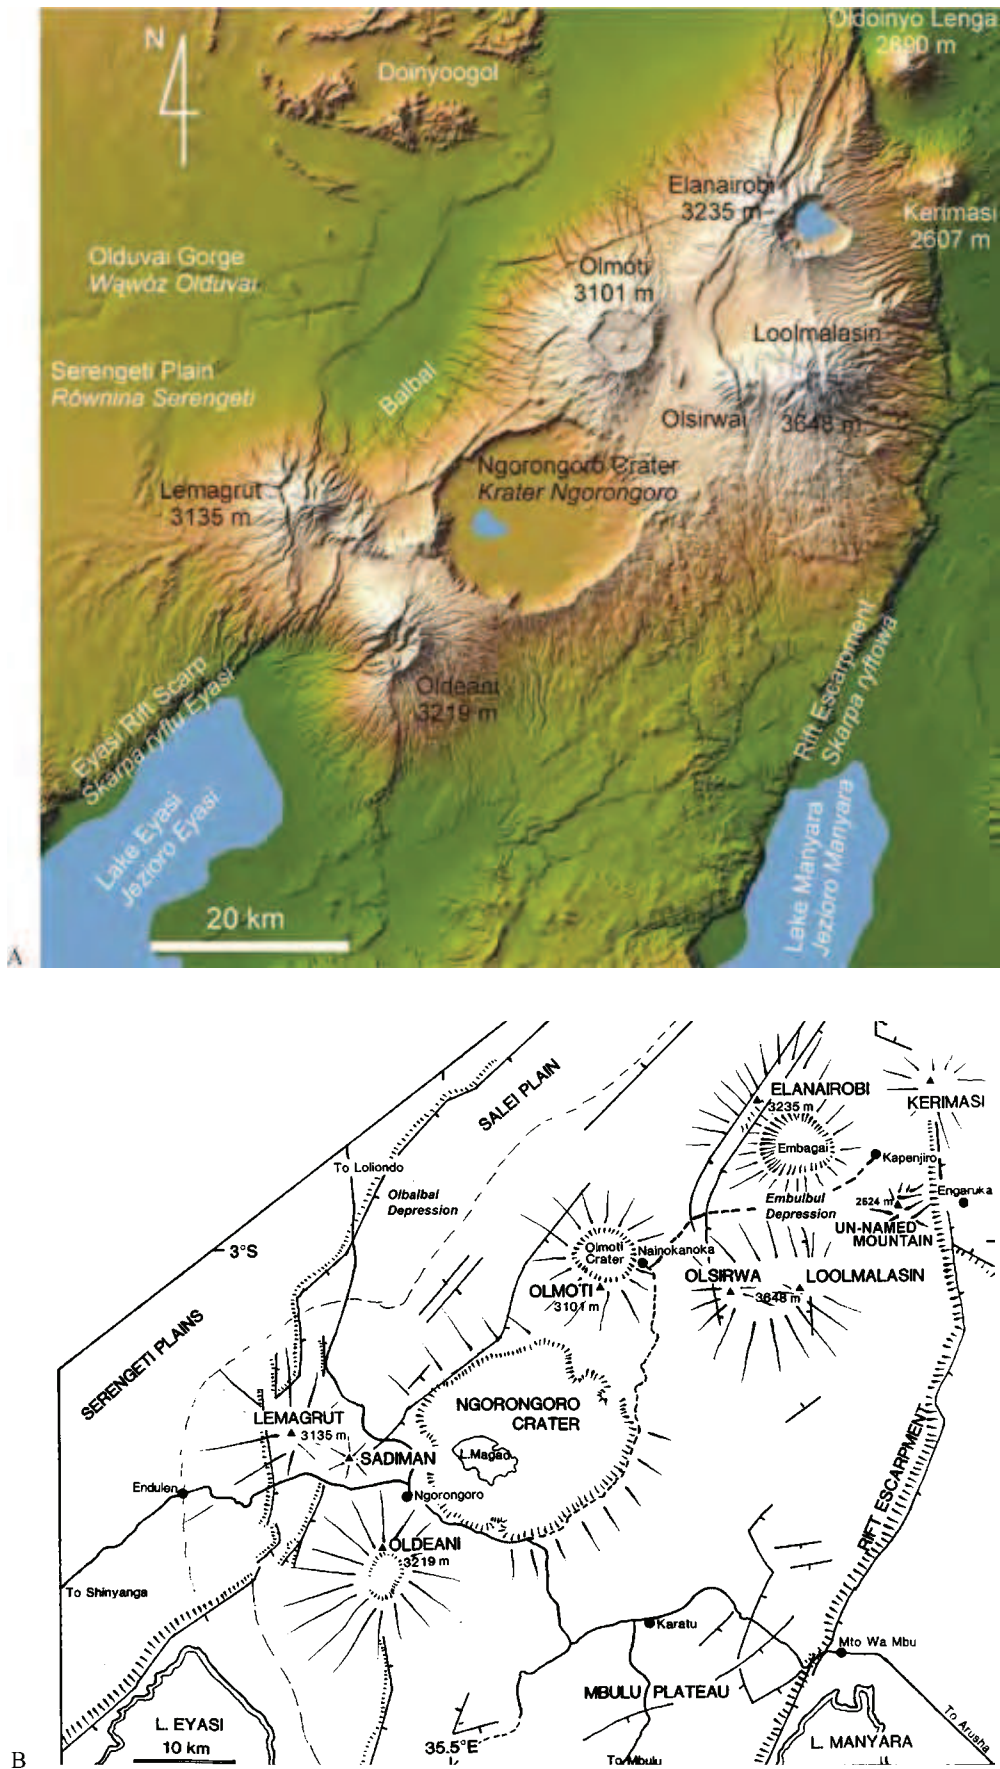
N

Oldoinyo Lenga
2890 m

Doinyoogol

Elanairobi
3235 m

Kerimasi
2607 m

Olduvai Gorge
Wąwóz Olduvai

Olmoti
3101 m

Loolmalasin

Serengeti Plain
Równina Serengeti

Balbal

Olsirwai

3648 m

Ngorongoro Crater
Krater Ngorongoro

Lemagrut
3135 m

Rift Escarpment
Skarpa ryftowa

Oldeani
3219 m

Eyasi Rift Scarp
Skarpa ryftu Eyasi

Lake Eyasi
Jezioro Eyasi

Lake Manyara
Jezioro Manyara

20 km

A

SALEI PLAIN

ELANAIROBI
3235 m

KERIMASI

Embagai

Kapenjiro

To Loliondo

Olbalbal
Depression

Embulbul
Depression

2524 m

Engaruka

UN-NAMED
MOUNTAIN

3°S

Olmoti
Crater

Nainokanoka

OLSIRWA

LOOLMALASIN

OLMOTI
3101 m

3648 m

SERENGETI PLAINS

NGORONGORO
CRATER

LEMAGRUT
3135 m

SADIMAN

L.Magad

Endulen

Ngorongoro

OLDEANI
3219 m

RIFT ESCARPMENT

To Shinyanga

Karatu

Mto Wa Mbu

MBULU PLATEAU

L. EYASI

10 km

35.5°E

To Mbulu

L. MANYARA

To Arusha

B